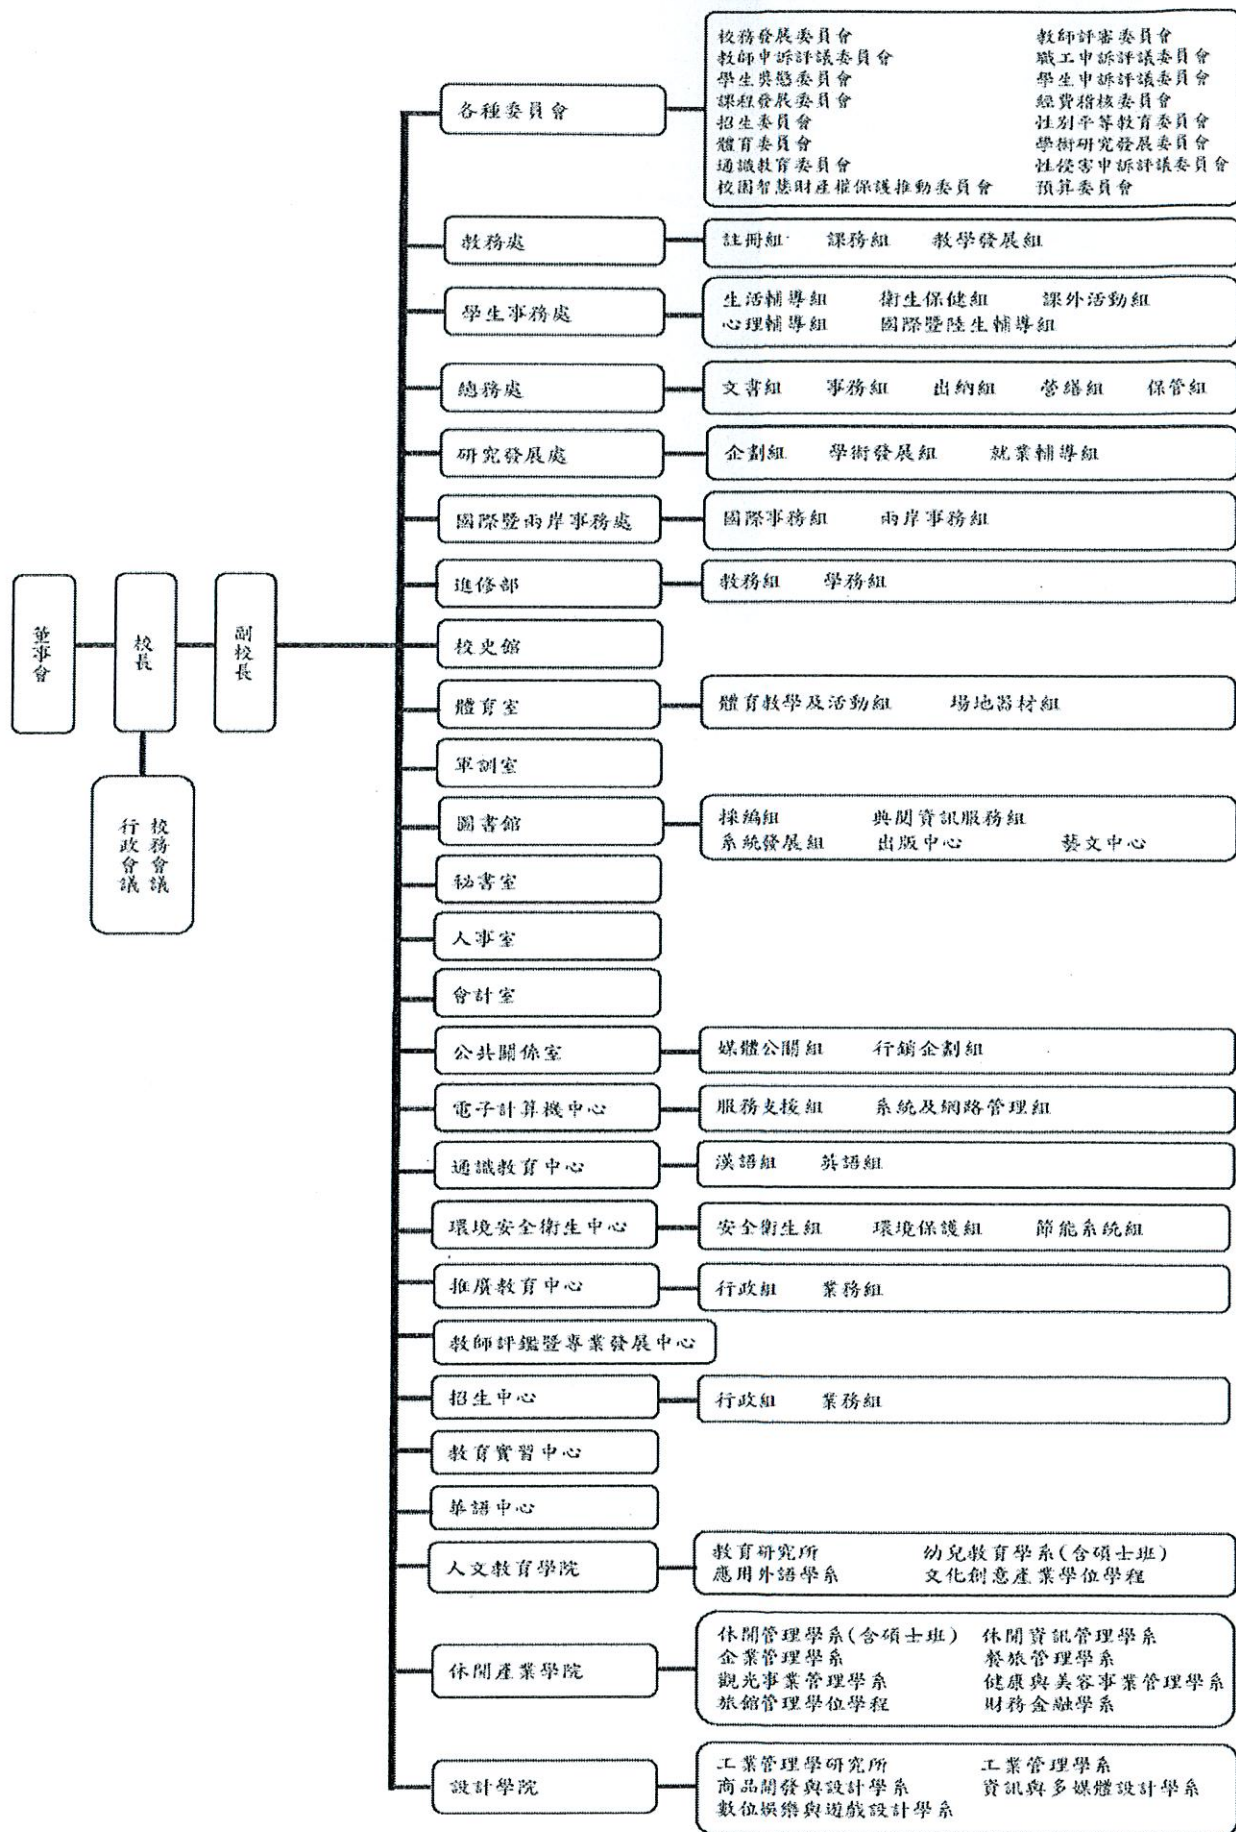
董事會

校長

副校長

校務會議
行政會議

各種委員會

校務發展委員會
教師申訴評議委員會
學生獎懲委員會
課程發展委員會
招生委員會
體育委員會
通識教育委員會
校園智慧財產權保護推動委員會

教師評審委員會
職工申訴評議委員會
學生申訴評議委員會
經費稽核委員會
性別平等教育委員會
學術研究發展委員會
性侵害申訴評議委員會
預算委員會

教務處
註冊組 課務組 教學發展組

學生事務處
生活輔導組 衛生保健組 課外活動組
心理輔導組 國際暨陸生輔導組

總務處
文書組 事務組 出納組 營繕組 保管組

研究發展處
企劃組 學術發展組 就業輔導組

國際暨兩岸事務處
國際事務組 兩岸事務組

進修部
教務組 學務組

校史館

體育室
體育教學及活動組 場地器材組

軍訓室

圖書館
採編組 典閱資訊服務組
系統發展組 出版中心 藝文中心

秘書室

人事室

會計室

公共關係室
媒體公關組 行銷企劃組

電子計算機中心
服務支援組 系統及網路管理組

通識教育中心
漢語組 英語組

環境安全衛生中心
安全衛生組 環境保護組 節能系統組

推廣教育中心
行政組 業務組

教師評鑑暨專業發展中心

招生中心
行政組 業務組

教育實習中心

華語中心

人文教育學院
教育研究所 幼兒教育學系(含碩士班)
應用外語學系 文化創意產業學位學程

休閒產業學院
休閒管理學系(含碩士班) 休閒資訊管理學系
企業管理學系 餐旅管理學系
觀光事業管理學系 健康與美容事業管理學系
旅館管理學位學程 財務金融學系

設計學院
工業管理學研究所 工業管理學系
商品開發與設計學系 資訊與多媒體設計學系
數位娛樂與遊戲設計學系